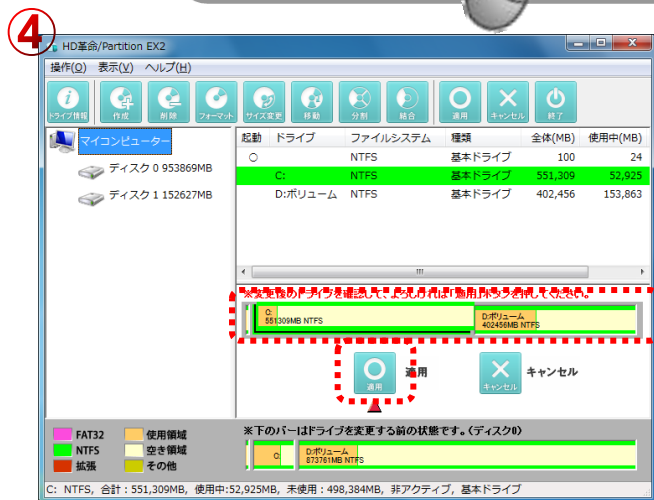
④

HD革命/Partition EX2

操作(O) 表示(V) ヘルプ(H)

ドライブ情報 作成 削除 フォーマット サイズ変更 移動 分割 結合 適用 キャンセル 終了

マイコンピューター
ディスク 0 953869MB
ディスク 1 152627MB

| 起動 | ドライブ | ファイルシステム | 種類 | 全体(MB) | 使用中(MB) |
|---|---|---|---|---|---|
| ○ | | NTFS | 基本ドライブ | 100 | 24 |
| | C: | NTFS | 基本ドライブ | 551,309 | 52,925 |
| | D:ボリューム | NTFS | 基本ドライブ | 402,456 | 153,863 |

※変更後のドライブを確認して、よろしければ「適用」ボタンを押してください。

C: 551309MB NTFS
D:ボリューム 402456MB NTFS

適用 適用
キャンセル キャンセル

FAT32 使用領域
NTFS 空き領域
拡張 その他

※下のバーはドライブを変更する前の状態です。(ディスク0)

C:
D:ボリューム 873761MB NTFS

C: NTFS, 合計:551,309MB, 使用中:52,925MB, 未使用:498,384MB, 非アクティブ, 基本ドライブ